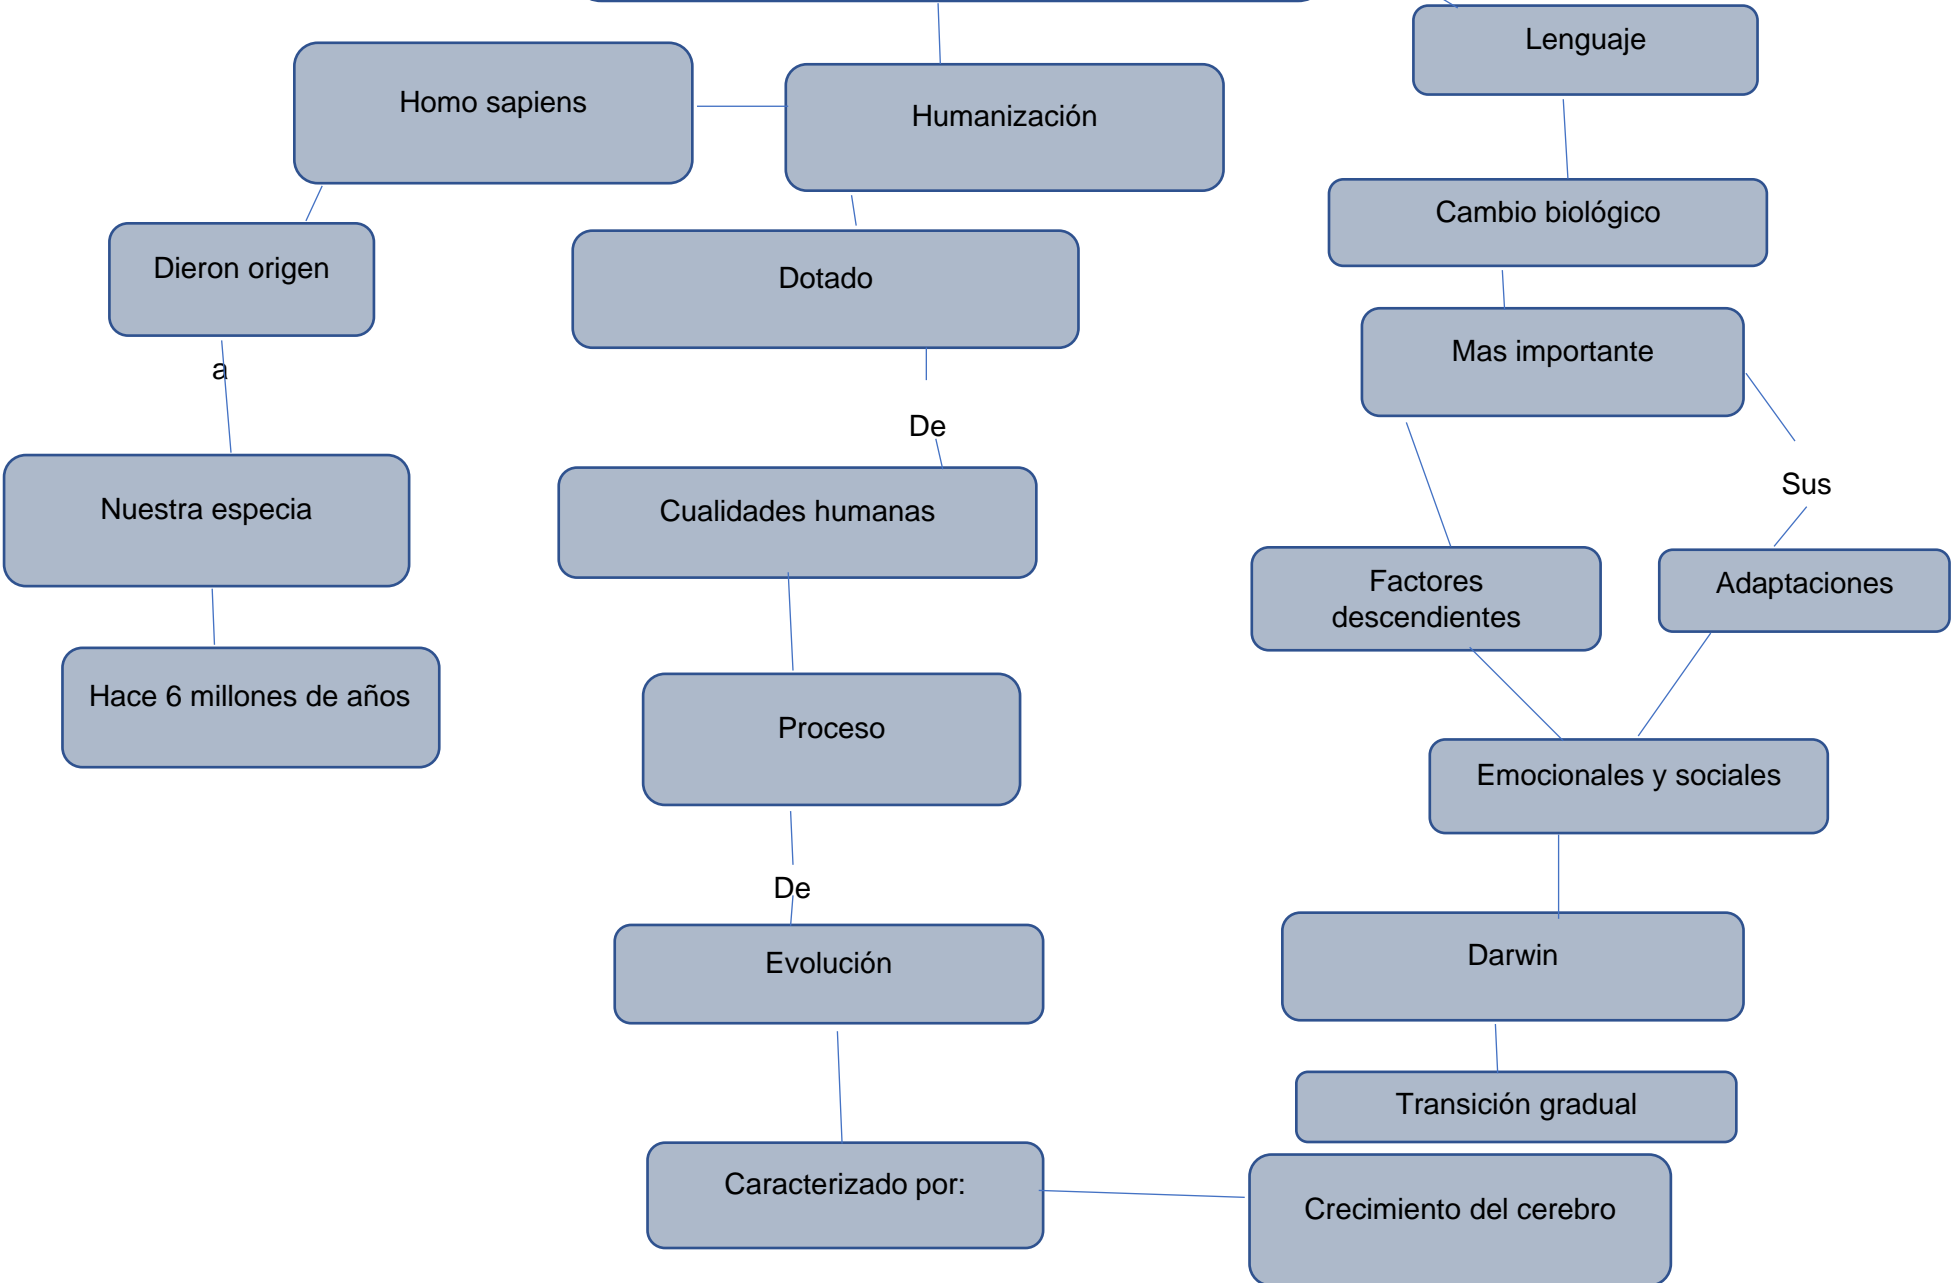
Homo sapiens

Humanización

Lenguaje

Cambio biológico

Dieron origen

a

Nuestra especia

Hace 6 millones de años

Dotado

De

Cualidades humanas

Proceso

De

Evolución

Caracterizado por:

Mas importante

Sus

Factores descendientes

Adaptaciones

Emocionales y sociales

Darwin

Transición gradual

Crecimiento del cerebro